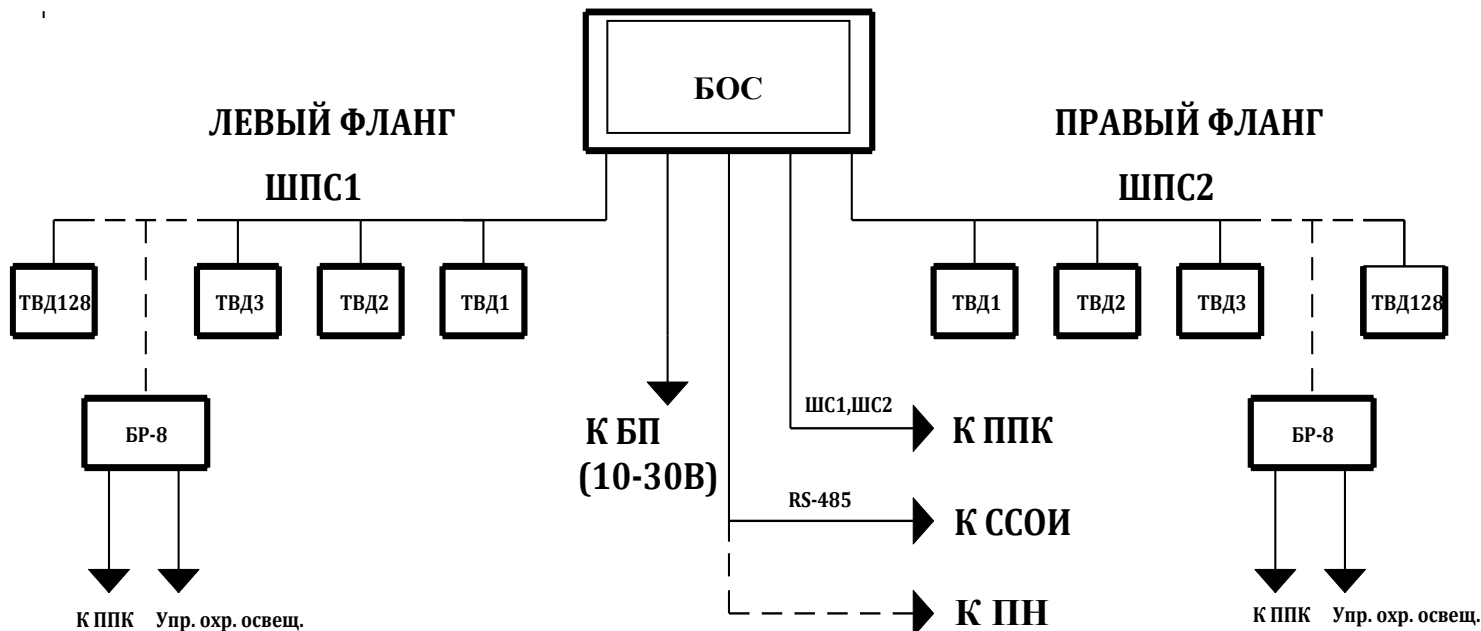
БОС

ЛЕВЫЙ ФЛАНГ

ПРАВЫЙ ФЛАНГ

ШПС1

ШПС2

ТВД128

ТВД3

ТВД2

ТВД1

ТВД1

ТВД2

ТВД3

ТВД128

БР-8

К БП (10-30В)

ШС1,ШС2

К ППК

БР-8

RS-485

К ССОИ

К ППК Упр. охр. освещ.

К ПН

К ППК Упр. охр. освещ.